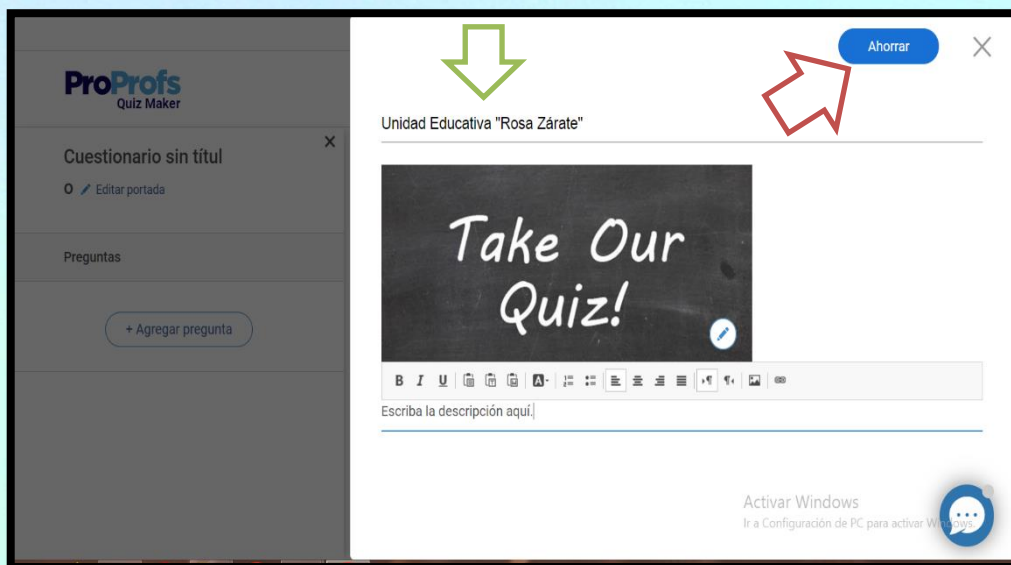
ProProfs
Quiz Maker

Cuestionario sin títul
0 Editar portada

Preguntas

+ Agregar pregunta

Ahorrar

Unidad Educativa "Rosa Zárate"

Take Our Quiz!

B I U

Escriba la descripción aquí.

Activar Windows
Ir a Configuración de PC para activar Windows.